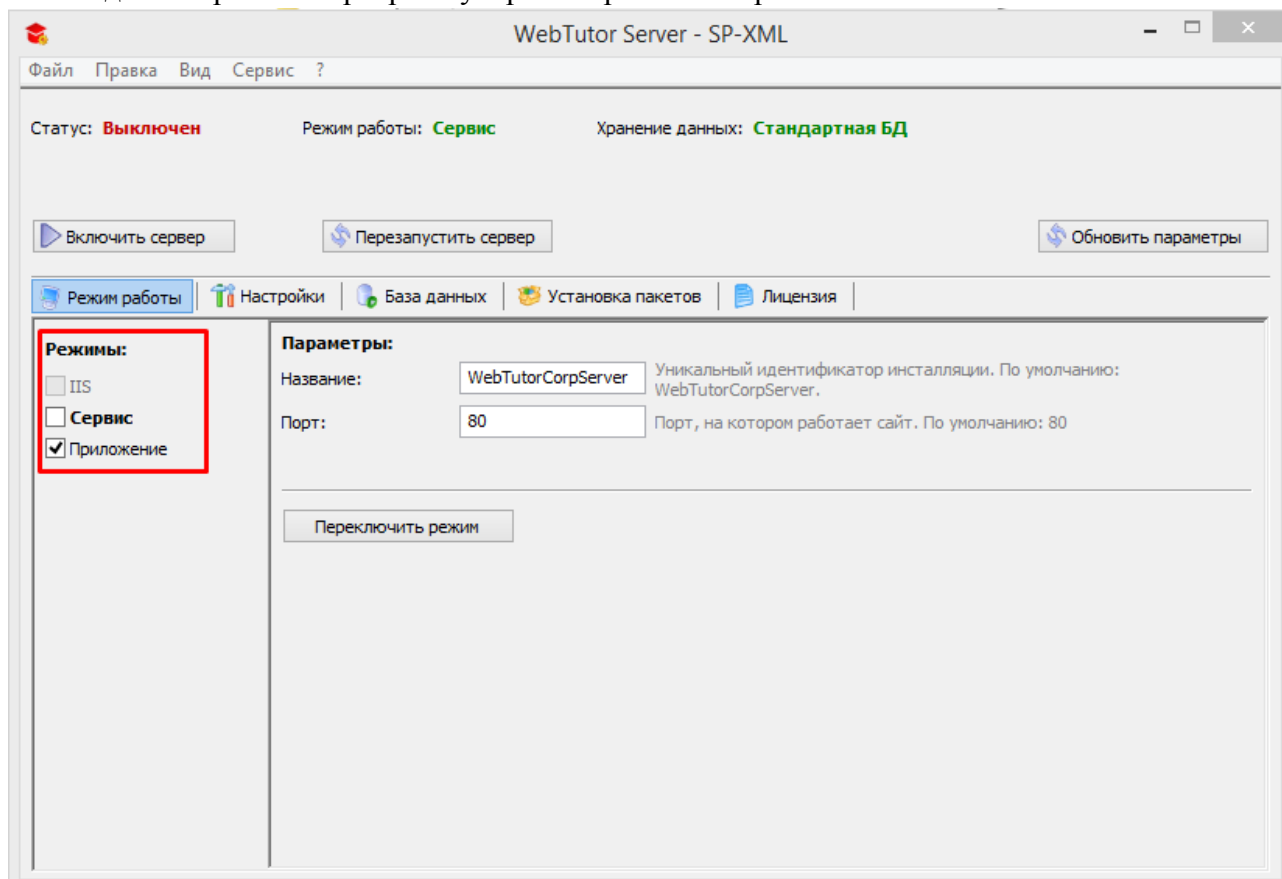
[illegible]

WebTutor Server - SP-XML

Файл Правка Вид Сервис ?

Статус: Выключен

Режим работы: Сервис

Хранение данных: Стандартная БД

Включить сервер

Перезапустить сервер

Обновить параметры

Режим работы | Настройки | База данных | Установка пакетов | Лицензия

Режимы:

IIS

Сервис

Приложение

Параметры:

Название: WebTutorCorpServer Уникальный идентификатор инсталляции. По умолчанию: WebTutorCorpServer.

Порт: 80 Порт, на котором работает сайт. По умолчанию: 80

Переключить режим